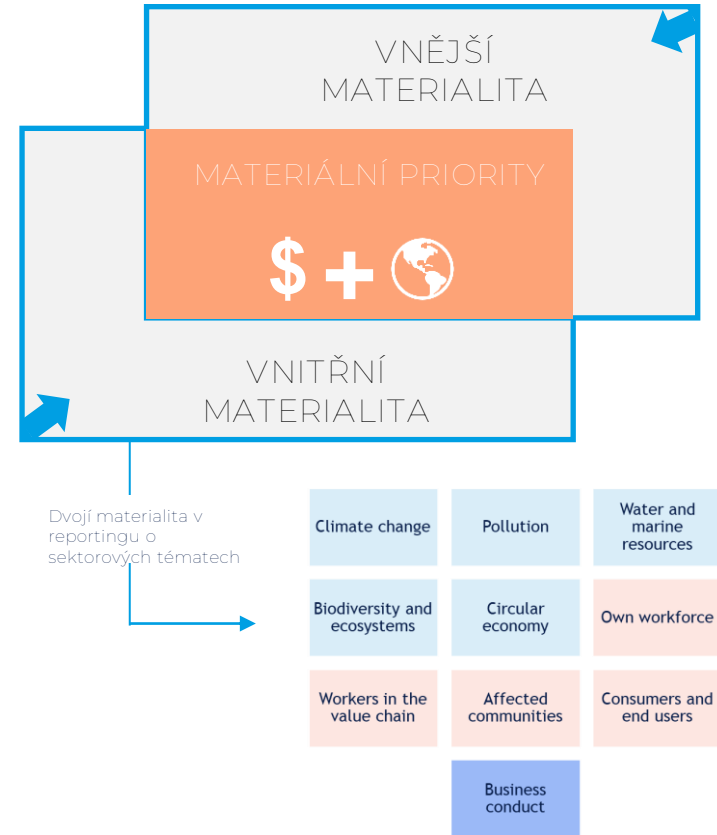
VNĚJŠÍ MATERIALITA

MATERIÁLNÍ PRIORITY

$ +

VNITŘNÍ MATERIALITA

Dvojí materialita v reportingu o sektorových tématech

Climate change

Pollution

Water and marine resources

Biodiversity and ecosystems

Circular economy

Own workforce

Workers in the value chain

Affected communities

Consumers and end users

Business conduct